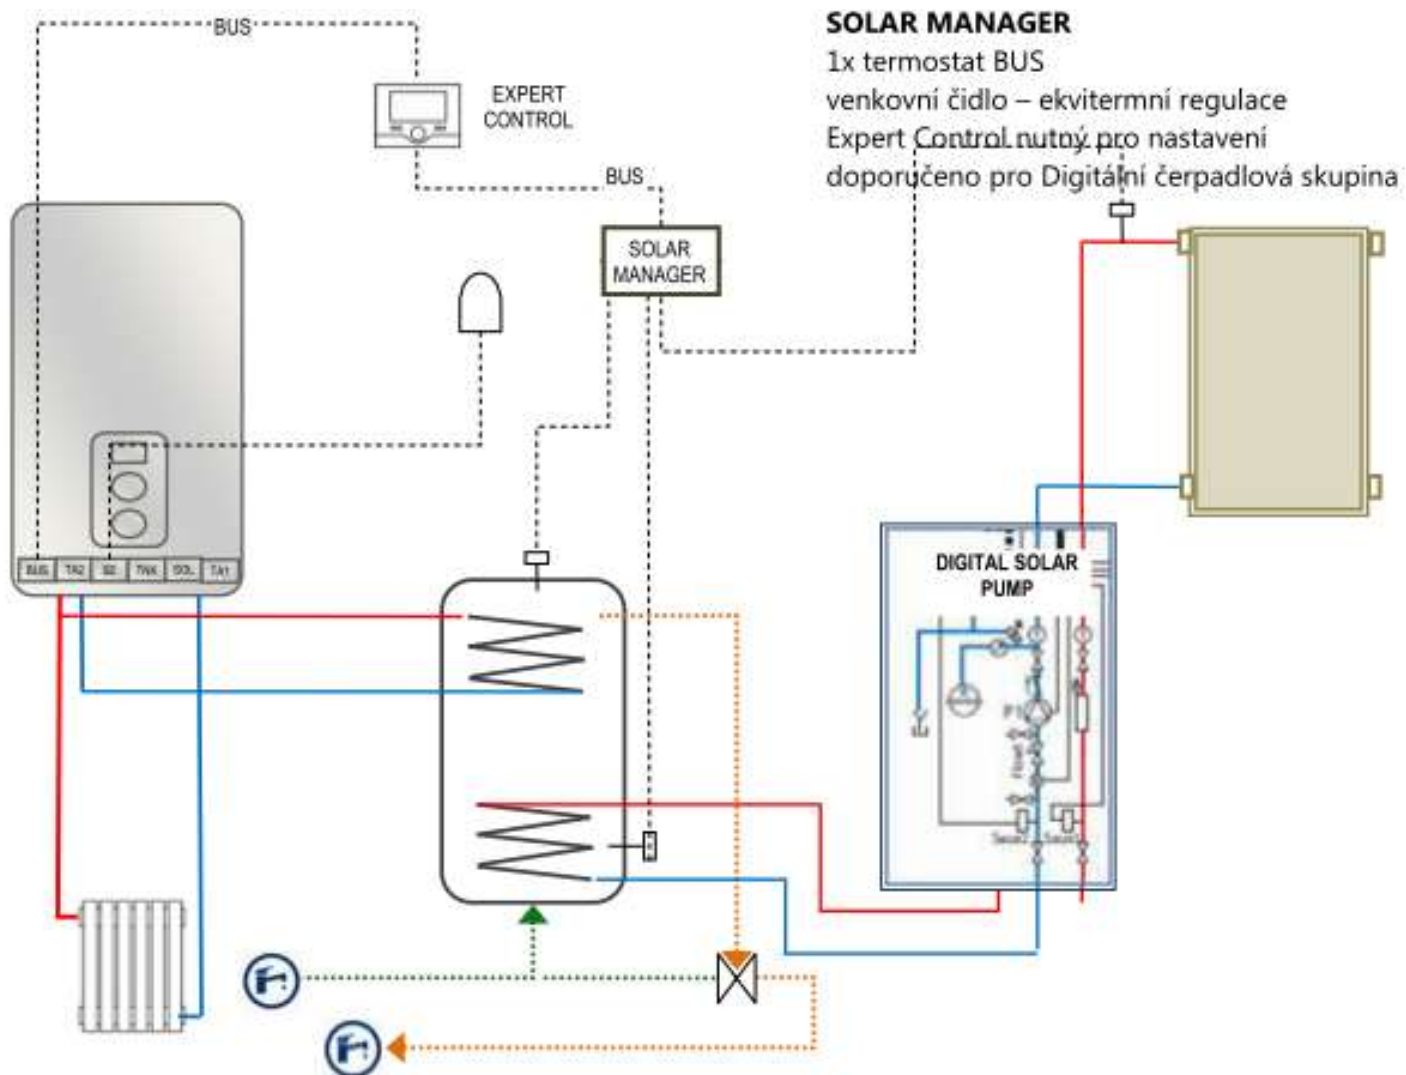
SOLAR MANAGER
1x termostat BUS
venkovní čidlo – ekvitermní regulace
Expert Control nutný pro nastavení
doporučeno pro Digitální čerpadlová skupina

BUS

EXPERT CONTROL

BUS

SOLAR MANAGER

BUS TA2 SE TNK SOL TA1

DIGITAL SOLAR PUMP

P1

Flow

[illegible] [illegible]